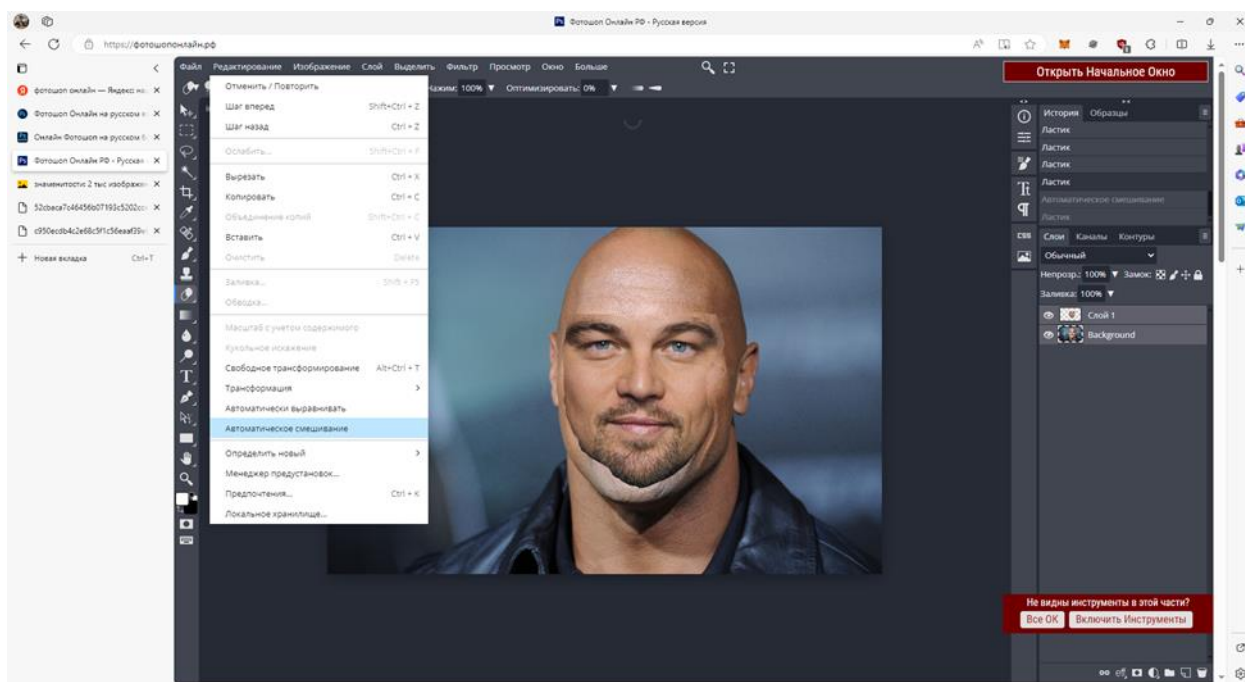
Фотошоп Онлайн РФ - Русская версия

https://фотошопонлайн.рф

фотошоп онлайн — Яндекс: на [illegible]
Фотошоп Онлайн на русском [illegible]
Онлайн Фотошоп на русском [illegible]
Фотошоп Онлайн РФ - Русская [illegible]
знаменитости 2 тыс изображ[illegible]
52cbeca7c46456b07193c5202c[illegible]
c950ecdb4c2e68c5f1c56eaaf39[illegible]
+ Новая вкладка Ctrl+T

Файл Редактирование Изображение Слой Выделить Фильтр Просмотр Окно Больше

Нажим: 100% Оптимизировать: 0%

Отменить / Повторить
Шаг вперед Shift+Ctrl + Z
Шаг назад Ctrl + Z
Ослабить... Shift+Ctrl + F
Вырезать Ctrl + X
Копировать Ctrl + C
Объединение копий Shift+Ctrl + C
Вставить Ctrl + V
Очистить Delete
Заливка... Shift + F5
Обводка...
Масштаб с учетом содержимого
Кукольное искажение
Свободное трансформирование Alt+Ctrl + T
Трансформация
Автоматически выравнивать
Автоматическое смешивание
Определить новый
Менеджер предустановок...
Предпочтения... Ctrl + K
Локальное хранилище...

Открыть Начальное Окно

История Образцы
Ластик
Ластик
Ластик
Ластик
Автоматическое смешивание
Ластик

Слои Каналы Контуры
Обычный
Непрозр.: 100% Замок:
Заливка: 100%
Слой 1
Background

Не видны инструменты в этой части?
Все ОК Включить Инструменты